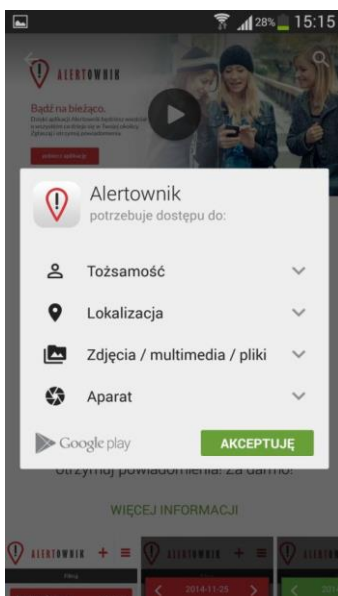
28% 15:15

ALERTOWNIK

Bądź na bieżąco.

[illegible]

Alertownik
potrzebuje dostępu do:

Tożsamość

Lokalizacja

Zdjęcia / multimedia / pliki

Aparat

Google play

AKCEPTUJĘ

Otrzymuj powiadomienia. Za darmo!

WIĘCEJ INFORMACJI

ALERTOWNIK

ALERTOWNIK

ALERTOWNIK

2014-11-25